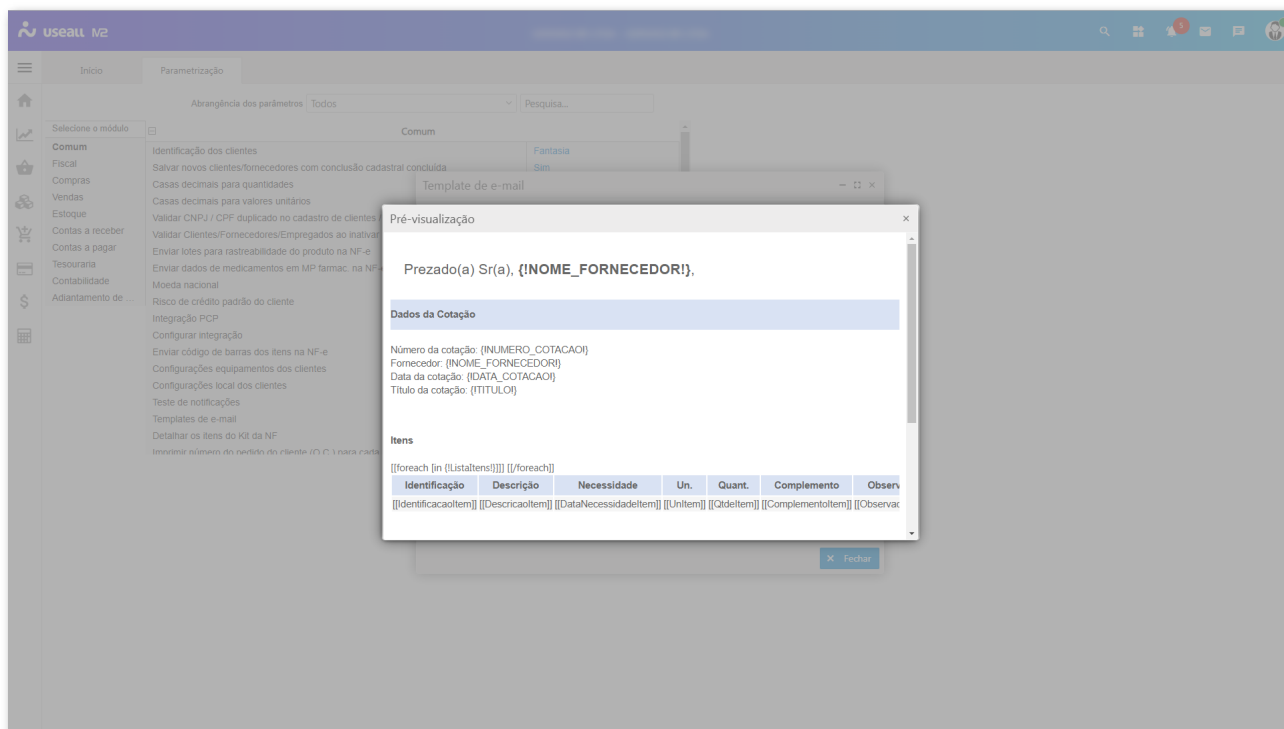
useall M2

Início | Parametrização

Abrangência dos parâmetros Todos
Pesquisa...

Selecione o módulo
Comum
Fiscal
Compras
Vendas
Estoque
Contas a receber
Contas a pagar
Tesouraria
Contabilidade
Adiantamento de ...

Comum
Identificação dos clientes | Fantasia
Salvar novos clientes/fornecedores com conclusão cadastral concluída | Sim
Casas decimais para quantidades
Casas decimais para valores unitários
Validar CNPJ / CPF duplicado no cadastro de clientes
Validar Clientes/Fornecedores/Empregados ao inativar
Enviar lotes para rastreabilidade do produto na NF-e
Enviar dados de medicamentos em MP farmac. na NF-e
Moeda nacional
Risco de crédito padrão do cliente
Integração PCP
Configurar integração
Enviar código de barras dos itens na NF-e
Configurações equipamentos dos clientes
Configurações local dos clientes
Teste de notificações
Templates de e-mail
Detalhar os itens do Kit da NF
Imprimir número do pedido do cliente (O.C.) para cada

Template de e-mail

Pré-visualização

Prezado(a) Sr(a), {!NOME_FORNECEDOR!},

Dados da Cotação

Número da cotação: {!NUMERO_COTACAO!}
Fornecedor: {!NOME_FORNECEDOR!}
Data da cotação: {!DATA_COTACAO!}
Título da cotação: {!TITULO!}

Itens

[[foreach [in {!ListaItens!}]]] [[/foreach]]

| Identificação | Descrição | Necessidade | Un. | Quant. | Complemento | Observ |
|---|---|---|---|---|---|---|
| [[IdentificacaoItem]] | [[DescricaoItem]] | [[DataNecessidadeItem]] | [[UnItem]] | [[QtdeItem]] | [[ComplementoItem]] | [[Observac |

Fechar